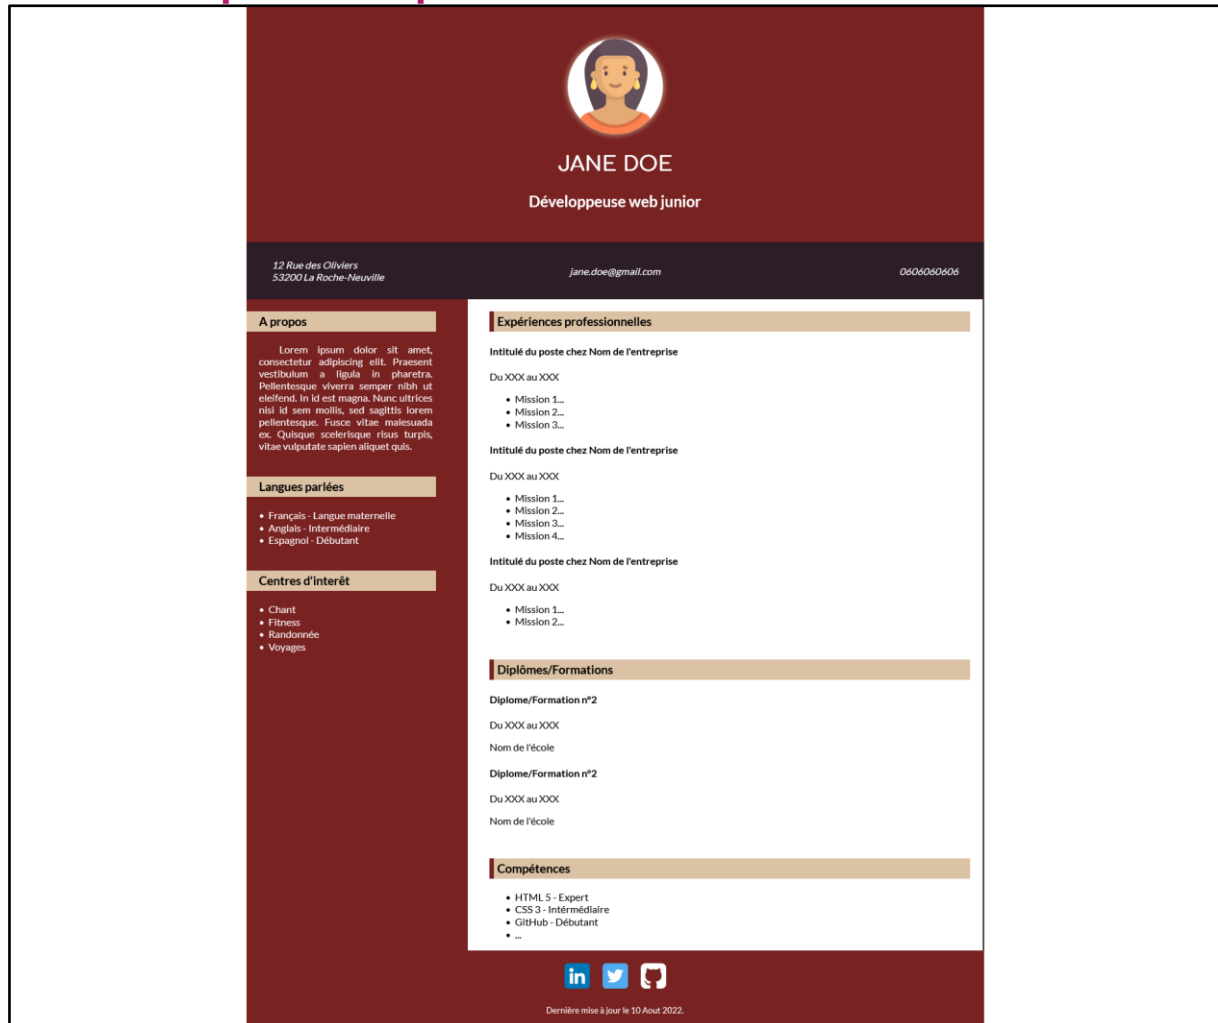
JANE DOE

Développeuse web junior

12 Rue des Oliviers
53200 La Roche-Neuville

jane.doe@gmail.com

0606060606

A propos

Lorem ipsum dolor sit amet, consectetur adipiscing elit. Praesent vestibulum a ligula in pharetra. Pellentesque viverra semper nibh ut eleifend. In id est magna. Nunc ultrices nisi id sem mollis, sed sagittis lorem pellentesque. Fusce vitae malesuada ex. Quisque scelerisque risus turpis, vitae vulputate sapien aliquet quis.

Langues parlées

- Français - Langue maternelle
- Anglais - Intermédiaire
- Espagnol - Débutant

Centres d'interêt

- Chant
- Fitness
- Randonnée
- Voyages

Expériences professionnelles

Intitulé du poste chez Nom de l'entreprise

Du XXX au XXX

- Mission 1...
- Mission 2...
- Mission 3...

Intitulé du poste chez Nom de l'entreprise

Du XXX au XXX

- Mission 1...
- Mission 2...
- Mission 3...
- Mission 4...

Intitulé du poste chez Nom de l'entreprise

Du XXX au XXX

- Mission 1...
- Mission 2...

Diplômes/Formations

Diplome/Formation n°2

Du XXX au XXX

Nom de l'école

Diplome/Formation n°2

Du XXX au XXX

Nom de l'école

Compétences

- HTML 5 - Expert
- CSS 3 - Intérmédiaire
- GitHub - Débutant
- ...

in

Dernière mise à jour le 10 Aout 2022.